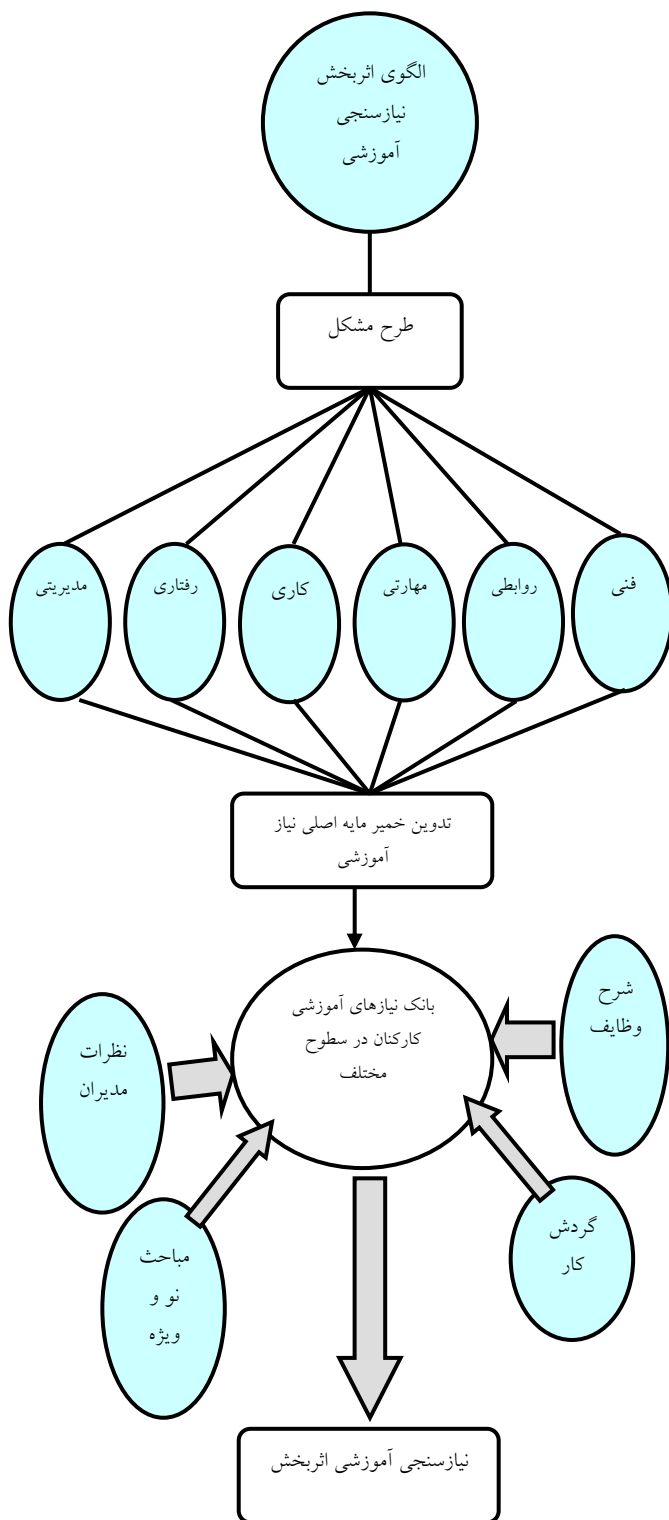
الگوی اثربخش نیازسنجی آموزشی

طرح مشکل

فنی

روابطی

مهارتی

کاری

رفتاری

مدیریتی

تدوین خمیر مایه اصلی نیاز آموزشی

شرح وظایف

بانک نیازهای آموزشی کارکنان در سطوح مختلف

نظرات مدیران

گردش کار

مباحث نو و ویژه

نیازسنجی آموزشی اثربخش